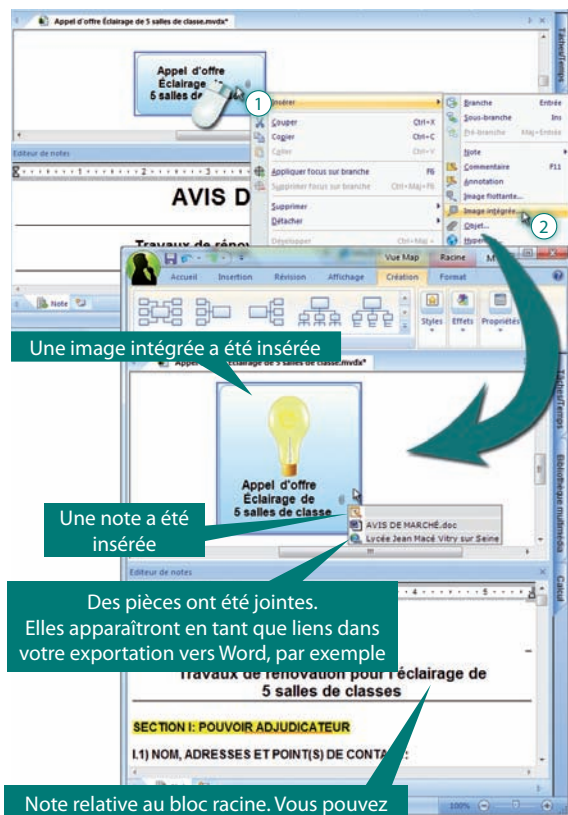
Appel d'offre Éclairage de 5 salles de classe.mvdx*

Appel d'offre
Éclairage
5 salles de

Tâches/Temps

Éditeur de notes

AVIS D

Travaux de rénov

Note

1

Insérer
Couper Ctrl+X
Copier Ctrl+C
Coller Ctrl+V
Appliquer focus sur branche F6
Supprimer focus sur branche Ctrl+Maj+F6
Supprimer
Détacher
Développer Ctrl+Maj+

Branche Entrée
Sous-branche Ins
Pré-branche Maj+Entrée
Note
Commentaire F11
Annotation
Image flottante...
Image intégrée...
Objet...
Hyper

2

Vue Map Racine
Accueil Insertion Révision Affichage Création Format
Styles Effets Propriétés

Une image intégrée a été insérée

Appel d'offre Éclairage de 5 salles de classe.mvdx*

Appel d'offre
Éclairage de
5 salles de classe

AVIS DE MARCHÉ.doc
Lycée Jean Macé Vitry sur Seine

Une note a été insérée

Tâches/Temps
Bibliothèque multimédia
Calcul

Éditeur de notes

Des pièces ont été jointes.
Elles apparaîtront en tant que liens dans votre exportation vers Word, par exemple

Travaux de rénovation pour l'éclairage de 5 salles de classes

SECTION I: POUVOIR ADJUDICATEUR

I.1) NOM, ADRESSES ET POINT(S) DE CONTACT:

100%

Note relative au bloc racine. Vous pouvez